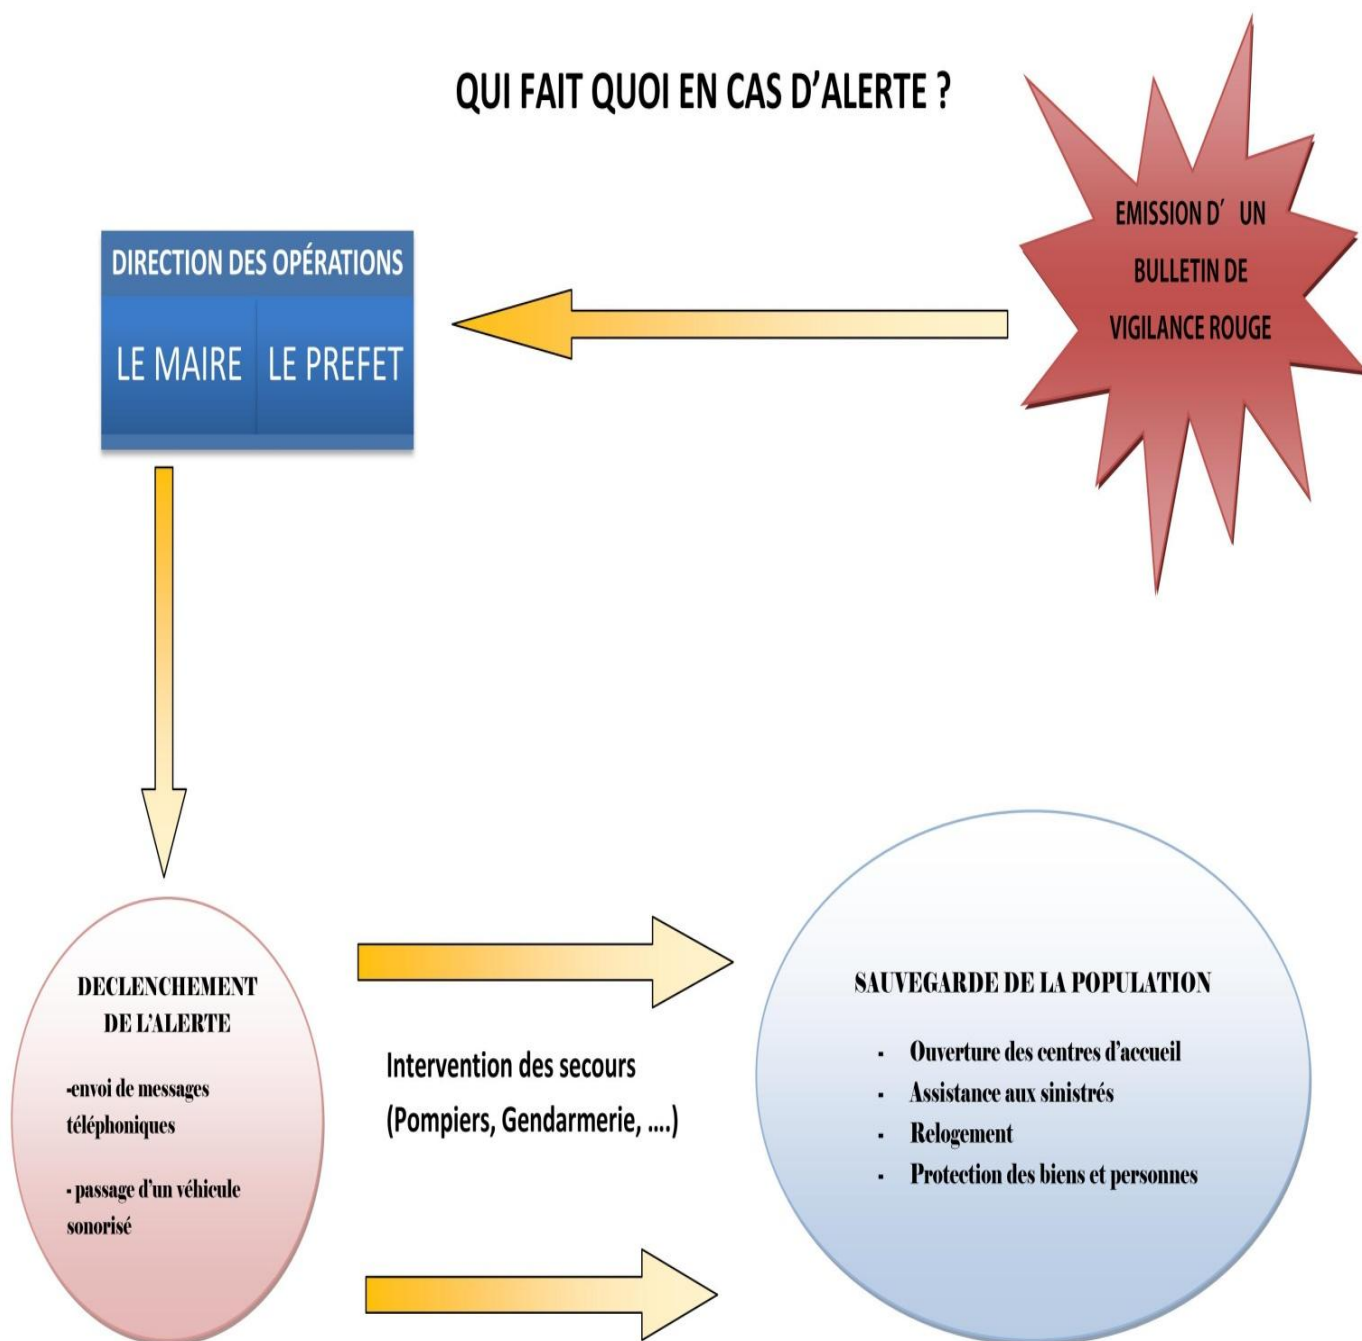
QUI FAIT QUOI EN CAS D'ALERTE ?

EMISSION D' UN BULLETIN DE VIGILANCE ROUGE

DIRECTION DES OPÉRATIONS

LE MAIRE

LE PREFET

DECLENCHEMENT DE L'ALERTE

-envoi de messages téléphoniques

- passage d'un véhicule sonorisé

Intervention des secours (Pompiers, Gendarmerie, ....)

SAUVEGARDE DE LA POPULATION

- Ouverture des centres d'accueil
- Assistance aux sinistrés
- Relogement
- Protection des biens et personnes